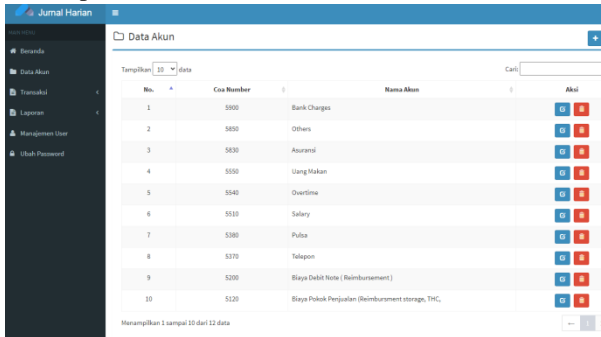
Jurnal Harian

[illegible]

Beranda

Data Akun

Transaksi

Laporan

Manajemen User

Ubah Password

Data Akun

Tampilkan 10 data

Cari:

| No. | Coa Number | Nama Akun | Aksi |
|---|---|---|---|
| 1 | 5900 | Bank Charges | |
| 2 | 5850 | Others | |
| 3 | 5830 | Asuransi | |
| 4 | 5550 | Uang Makan | |
| 5 | 5540 | Overtime | |
| 6 | 5510 | Salary | |
| 7 | 5380 | Pulsa | |
| 8 | 5370 | Telepon | |
| 9 | 5200 | Biaya Debit Note ( Reimbursement ) | |
| 10 | 5120 | Biaya Pokok Penjualan (Reimbursment storage, THC, | |

Menampilkan 1 sampai 10 dari 12 data

←